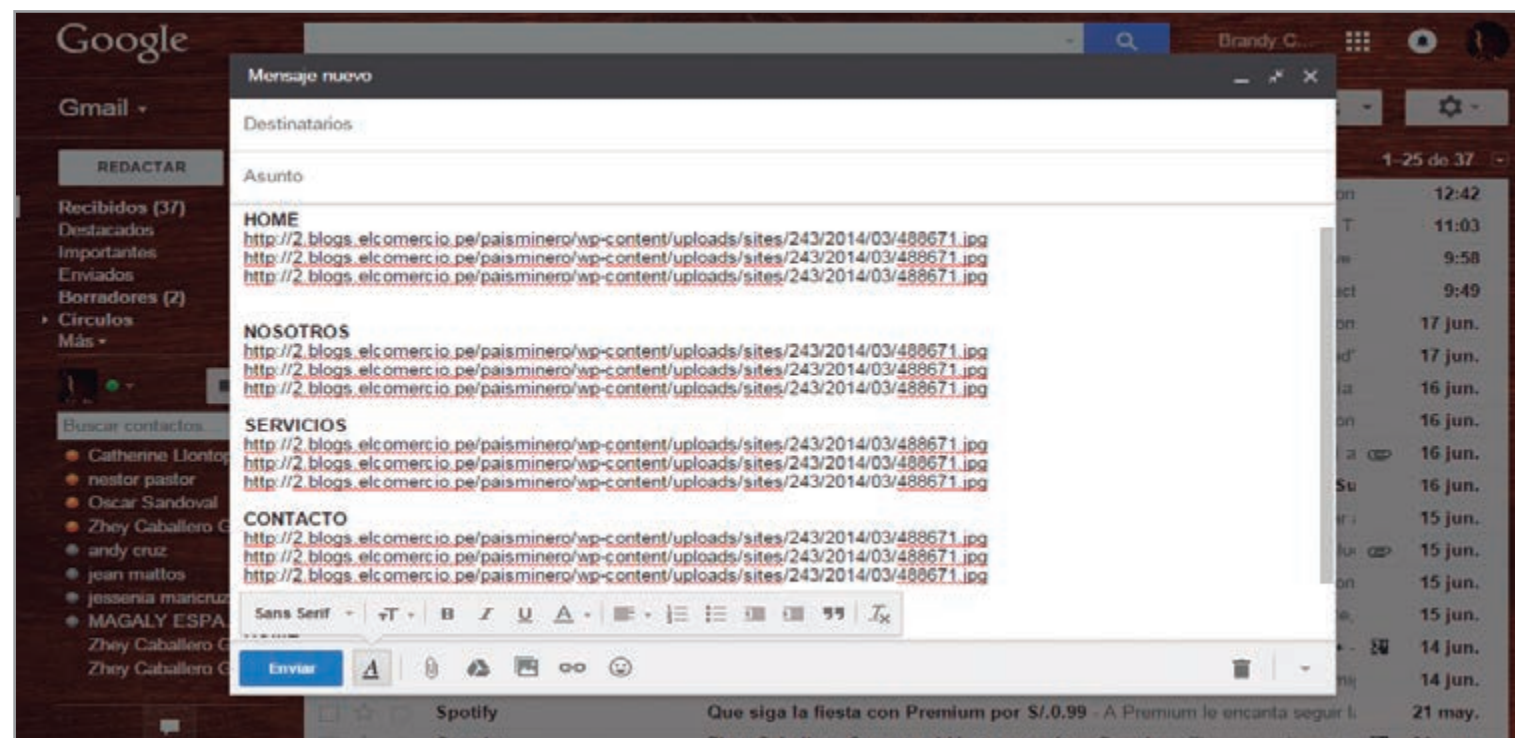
Google

Brandy C...

Gmail

REDACTAR

Recibidos (37)
Destacados
Importantes
Enviados
Borradores (2)
Círculos
Más

Buscar contactos...

Catherine Llonto
nestor pastor
Oscar Sandoval
Zhey Caballero G
andy cruz
jean mattos
jessenia mancruz
MAGALY ESPA
Zhey Caballero G
Zhey Caballero G

1–25 de 37

12:42
11:03
9:58
9:49
17 jun.
17 jun.
16 jun.
16 jun.
16 jun.
16 jun.
15 jun.
15 jun.
15 jun.
15 jun.
14 jun.
14 jun.

Spotify
Que siga la fiesta con Premium por S/.0.99 - A Premium le encanta seguir l
21 may.

Mensaje nuevo

Destinatarios

Asunto

HOME
http://2.blogs.elcomercio.pe/paisminero/wp-content/uploads/sites/243/2014/03/488671.jpg
http://2.blogs.elcomercio.pe/paisminero/wp-content/uploads/sites/243/2014/03/488671.jpg
http://2.blogs.elcomercio.pe/paisminero/wp-content/uploads/sites/243/2014/03/488671.jpg

NOSOTROS
http://2.blogs.elcomercio.pe/paisminero/wp-content/uploads/sites/243/2014/03/488671.jpg
http://2.blogs.elcomercio.pe/paisminero/wp-content/uploads/sites/243/2014/03/488671.jpg
http://2.blogs.elcomercio.pe/paisminero/wp-content/uploads/sites/243/2014/03/488671.jpg

SERVICIOS
http://2.blogs.elcomercio.pe/paisminero/wp-content/uploads/sites/243/2014/03/488671.jpg
http://2.blogs.elcomercio.pe/paisminero/wp-content/uploads/sites/243/2014/03/488671.jpg
http://2.blogs.elcomercio.pe/paisminero/wp-content/uploads/sites/243/2014/03/488671.jpg

CONTACTO
http://2.blogs.elcomercio.pe/paisminero/wp-content/uploads/sites/243/2014/03/488671.jpg
http://2.blogs.elcomercio.pe/paisminero/wp-content/uploads/sites/243/2014/03/488671.jpg
http://2.blogs.elcomercio.pe/paisminero/wp-content/uploads/sites/243/2014/03/488671.jpg

Sans Serif

Enviar